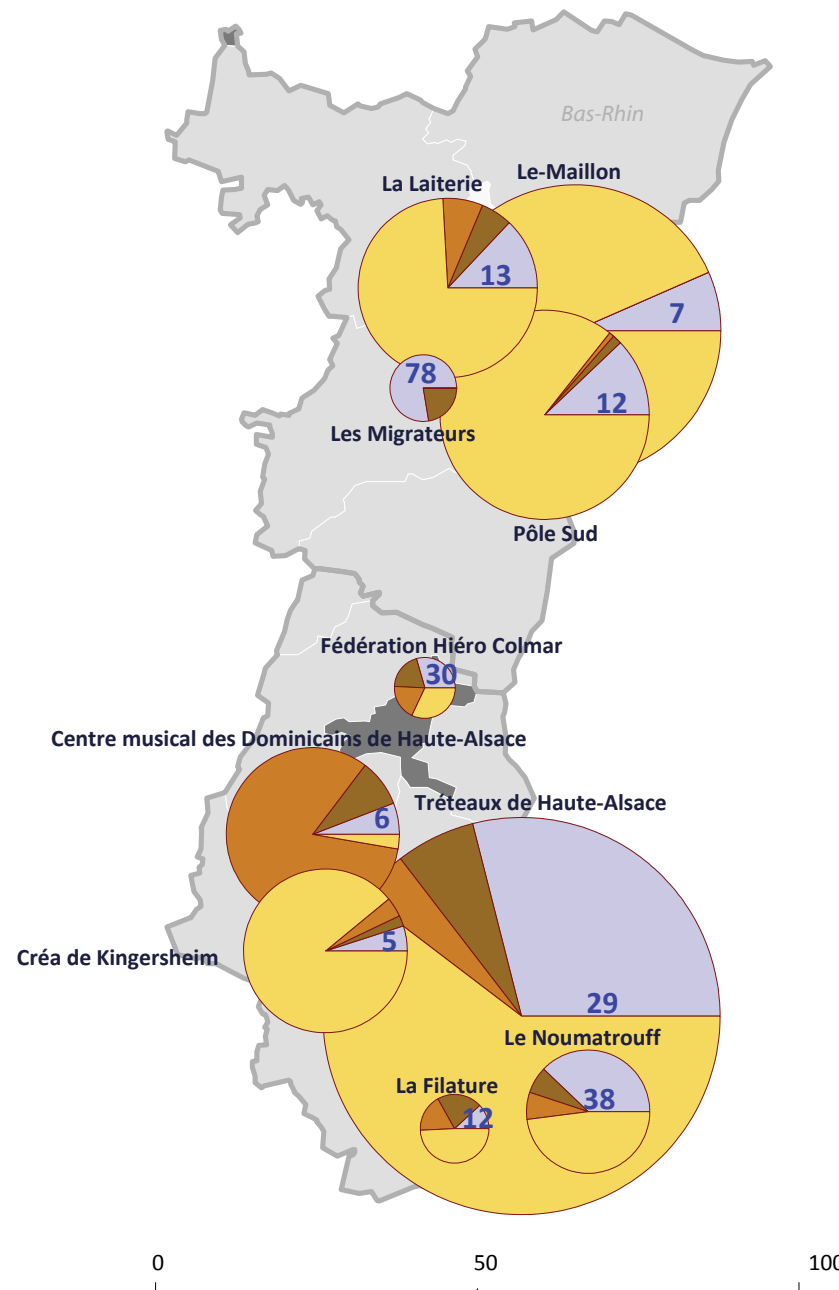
Bas-Rhin

La Laiterie

Le-Maillon

13

7

78

12

Les Migrateurs

Pôle Sud

Fédération Hiéro Colmar

30

Centre musical des Dominicains de Haute-Alsace

Tréteaux de Haute-Alsace

6

5

Créa de Kingersheim

29

Le Noumatrouff

La Filature

38

12

0

50

100